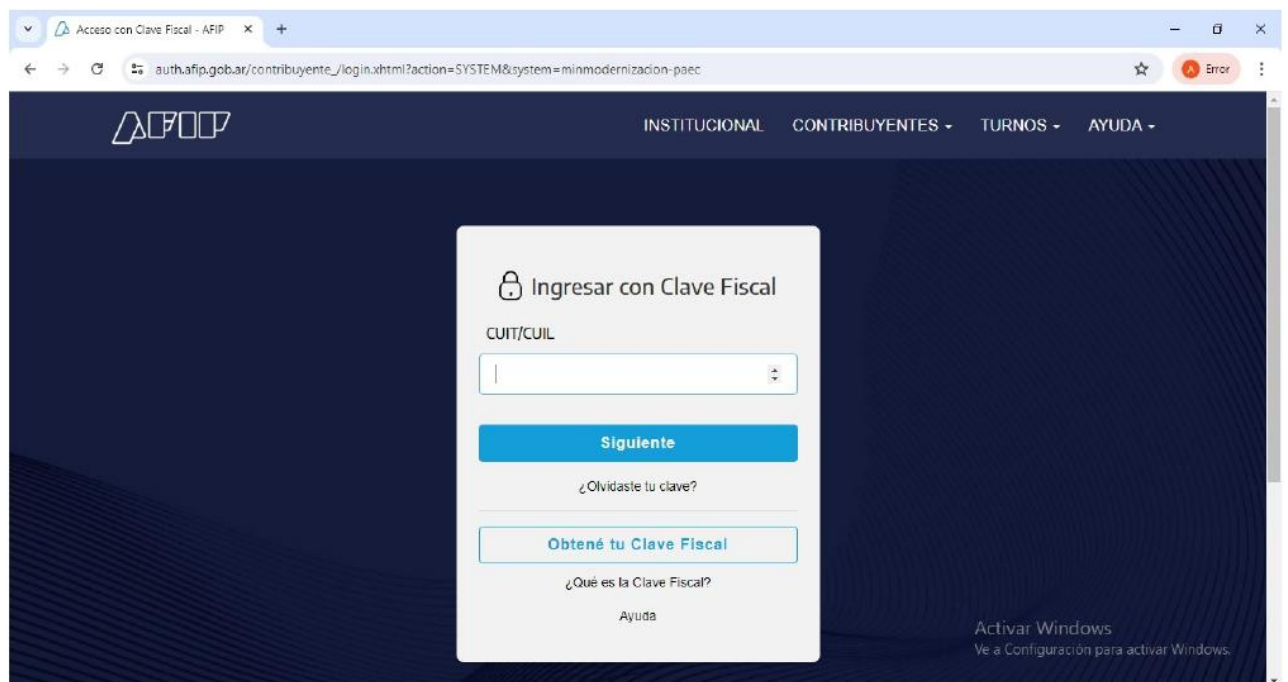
Acceso con Clave Fiscal - AFIP ×
auth.afip.gob.ar/contribuyente_/login.xhtml?action=SYSTEM&system=minmodernizacion-paec
Error

AFIP
INSTITUCIONAL CONTRIBUYENTES ▾ TURNOS ▾ AYUDA ▾

Ingresar con Clave Fiscal
CUIT/CUIL

Siguiente
¿Olvidaste tu clave?

Obtené tu Clave Fiscal
¿Qué es la Clave Fiscal?
Ayuda

Activar Windows
Ve a Configuración para activar Windows.